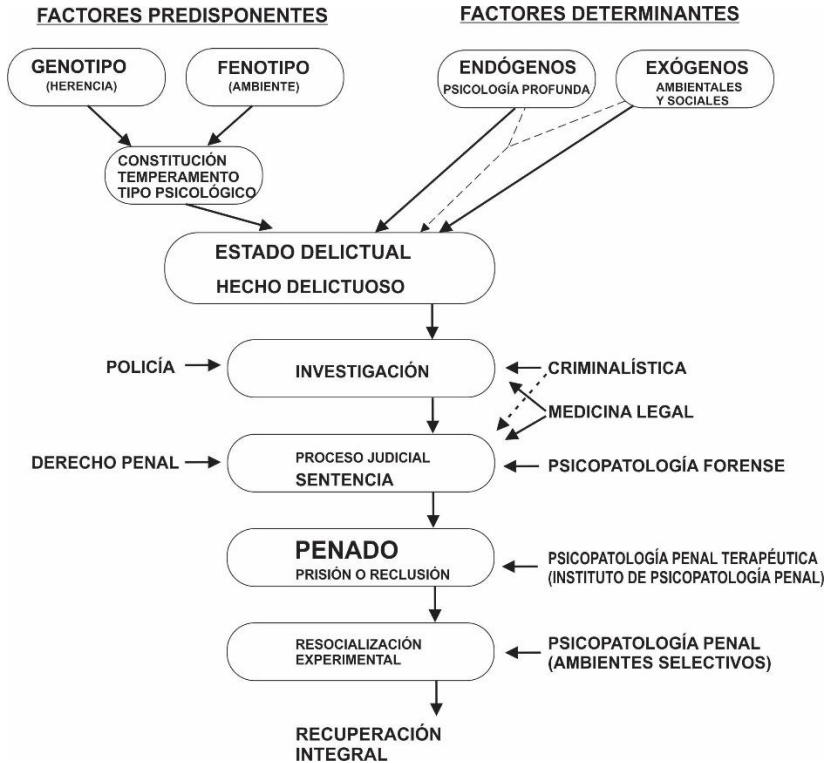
FACTORES PREDISPONENTES

FACTORES DETERMINANTES

GENOTIPO
(HERENCIA)

FENOTIPO
(AMBIENTE)

ENDÓGENOS
PSICOLOGÍA PROFUNDA

EXÓGENOS
AMBIENTALES Y SOCIALES

CONSTITUCIÓN
TEMPERAMENTO
TIPO PSICOLÓGICO

ESTADO DELICTUAL
HECHO DELICTUOSO

POLICÍA

INVESTIGACIÓN

CRIMINALÍSTICA

MEDICINA LEGAL

DERECHO PENAL

PROCESO JUDICIAL
SENTENCIA

PSICOPATOLOGÍA FORENSE

PENADO
PRISIÓN O RECLUSIÓN

PSICOPATOLOGÍA PENAL TERAPÉUTICA
(INSTITUTO DE PSICOPATOLOGÍA PENAL)

RESOCIALIZACIÓN
EXPERIMENTAL

PSICOPATOLOGÍA PENAL
(AMBIENTES SELECTIVOS)

RECUPERACIÓN
INTEGRAL